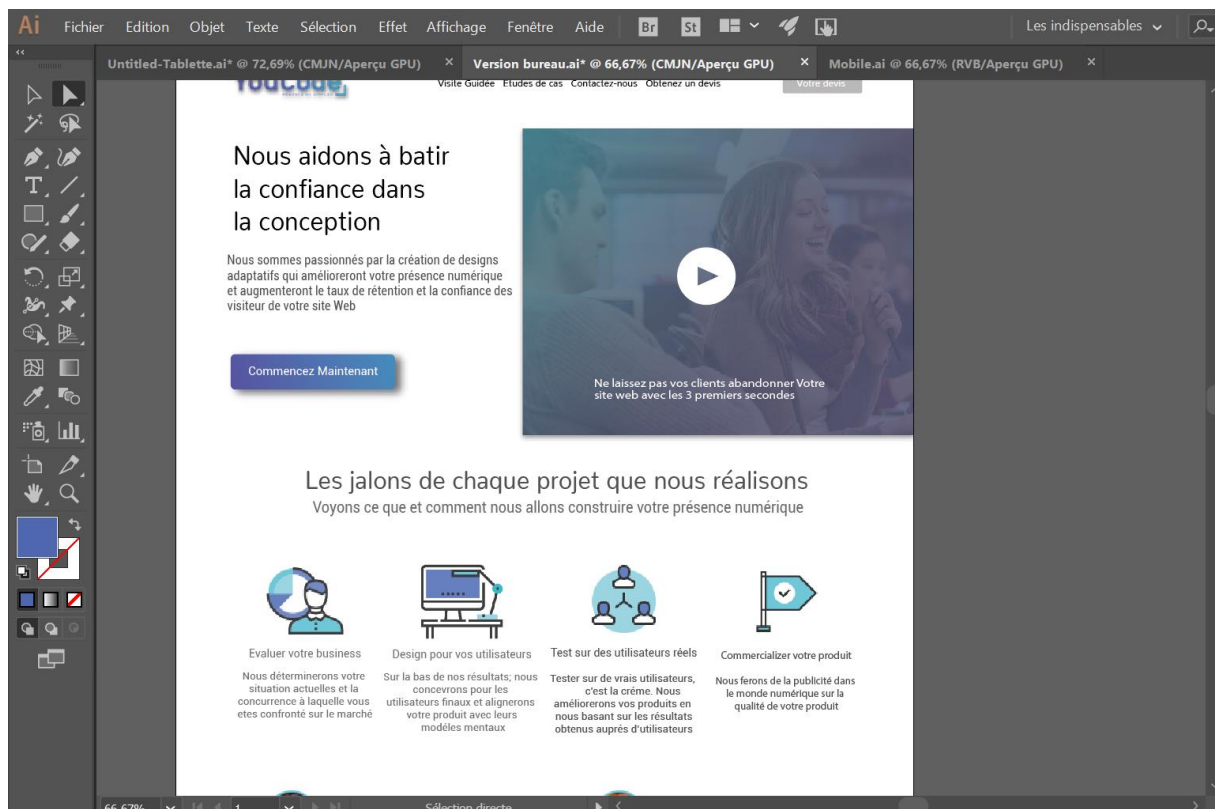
Ai Fichier Edition Objet Texte Sélection Effet Affichage Fenêtre Aide Br St

Les indispensables

Untitled-Tablette.ai* @ 72,69% (CMJN/Aperçu GPU) × Version bureau.ai* @ 66,67% (CMJN/Aperçu GPU) × Mobile.ai @ 66,67% (RVB/Aperçu GPU) ×

YouCode

Visite Guidée Etudes de cas Contactez-nous Obtenez un devis Votre devis

Nous aidons à batir la confiance dans la conception

Nous sommes passionnés par la création de designs adaptatifs qui amélioreront votre présence numérique et augmenteront le taux de rétention et la confiance des visiteur de votre site Web

Commencez Maintenant

Ne laissez pas vos clients abandonner Votre site web avec les 3 premiers secondes

Les jalons de chaque projet que nous réalisons

Voyons ce que et comment nous allons construire votre présence numérique

Evaluer votre business

Nous déterminerons votre situation actuelles et la concurrence à laquelle vous etes confronté sur le marché

Design pour vos utilisateurs

Sur la bas de nos résultats; nous concevrons pour les utilisateurs finaux et alignerons votre produit avec leurs modèles mentaux

Test sur des utilisateurs réels

Tester sur de vrais utilisateurs, c'est la créme. Nous améliorerons vos produits en nous basant sur les résultats obtenus auprés d'utilisateurs

Commercializer votre produit

Nous ferons de la publicité dans le monde numérique sur la qualité de votre produit

66,67% 1 Sélection directe